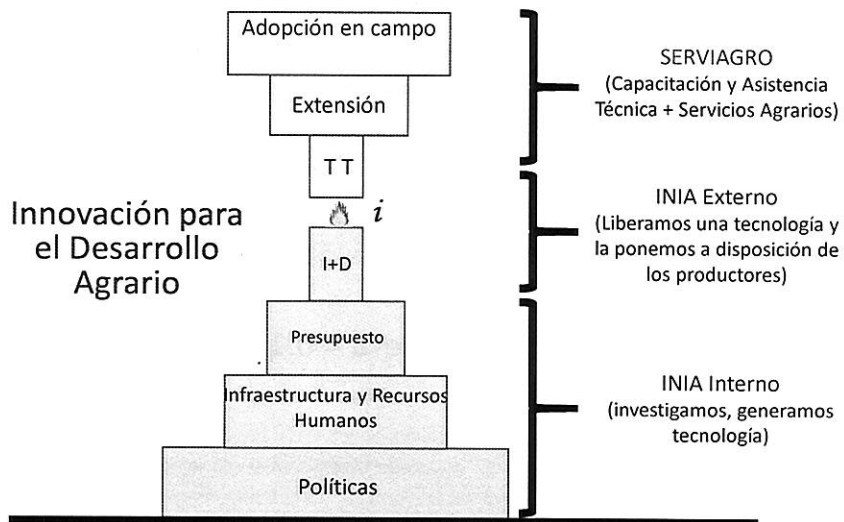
Innovación para el Desarrollo Agrario

Adopción en campo

Extensión

T T

$i$

I+D

Presupuesto

Infraestructura y Recursos Humanos

Políticas

SERVIAGRO
(Capacitación y Asistencia Técnica + Servicios Agrarios)

INIA Externo
(Liberamos una tecnología y la ponemos a disposición de los productores)

INIA Interno
(investigamos, generamos tecnología)